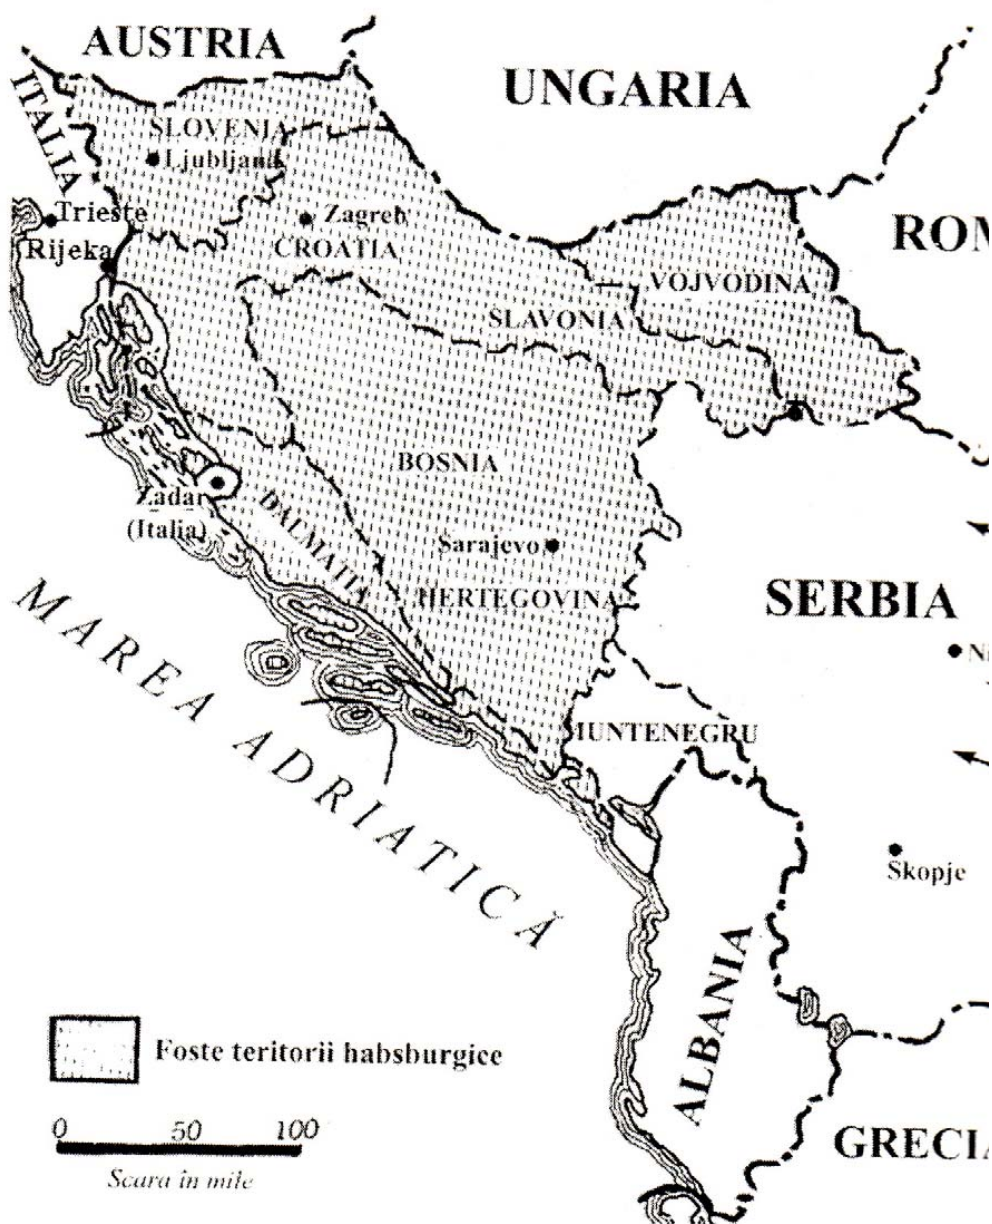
AUSTRIA
UNGARIA
ITALIA
SLOVENIA
Ljubljana
Trieste
Rijeka
Zagreb
CROATIA
ROM
VOJVODINA
SLAVONIA
BOSNIA
Zadar
(Italia)
DALMAȚIA
Sarajevo
HERTEGOVINA
SERBIA
Ni
MAREA ADRIATICĂ
MUNTENEGRU
Skopje
ALBANIA
Foste teritorii habsburgice
0 50 100
Scara în mile
GRECIA